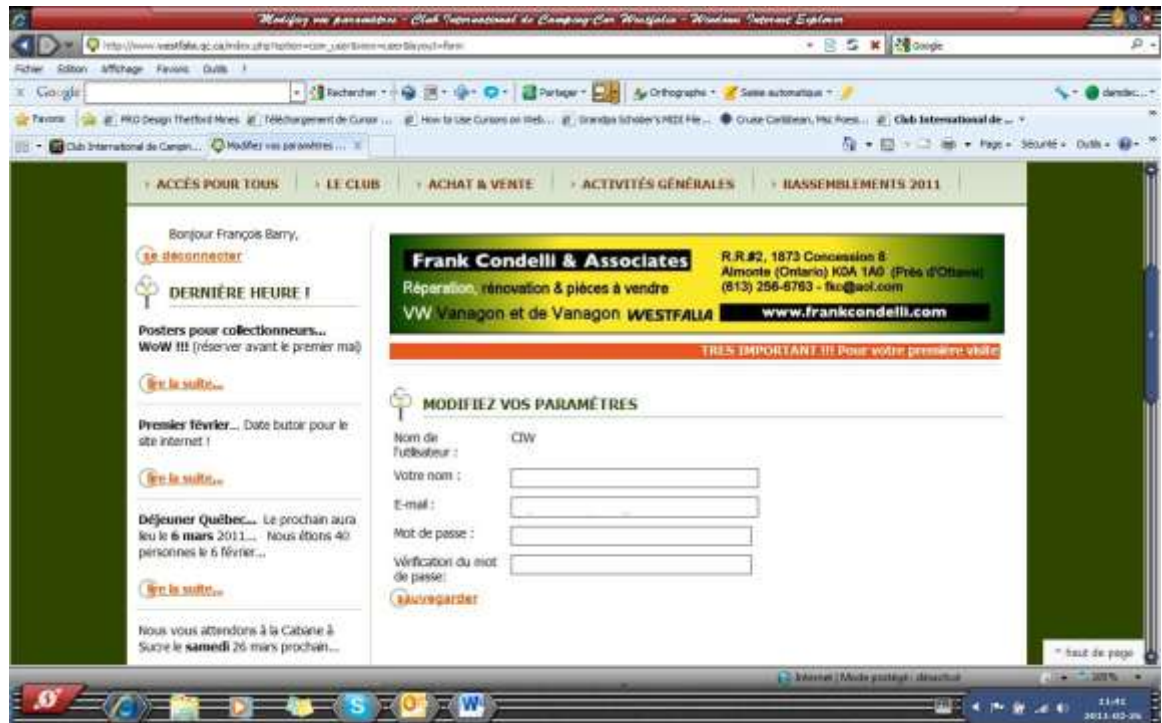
Modifiez vos paramètres - Club International de Camping-Car Westfalia - Windows Internet Explorer

http://www.westfalia.qc.ca/index.php?option=com_user&view=user&layout=form

Google

Fichier Edition Affichage Favoris Outils ?

Google

Rechercher · Partager · Orthographe · Saisie automatique ·

Favoris | PRO Design Thetford Mines | Téléchargement de Curseur... | How to Use Cursors on Web... | Grandpa Scholer's MIDI File... | Cruise Caribbean, Mac Roes... | Club International de ...

Club International de Campin... | Modifiez vos paramètres ... ×

Page · Sécurité · Outils ·

› ACCÈS POUR TOUS | › LE CLUB | › ACHAT & VENTE | › ACTIVITÉS GÉNÉRALES | › RASSEMBLEMENTS 2011

Bonjour François Barry,

se déconnecter

DERNIÈRE HEURE !

Posters pour collectionneurs... WoW !!! (réserver avant le premier mai)

lire la suite...

Premier février... Date butoir pour le site internet !

lire la suite...

Déjeuner Québec... Le prochain aura lieu le 6 mars 2011... Nous étions 40 personnes le 6 février...

lire la suite...

Nous vous attendons à la Cabane à Sucre le samedi 26 mars prochain...

Frank Condelli & Associates

Réparation, rénovation & pièces à vendre

VW Vanagon et de Vanagon WESTFALIA

R.R.#2, 1873 Concession 8
Almonte (Ontario) K0A 1A0 (Près d'Ottawa)
(613) 256-6763 - fkc@aol.com

www.frankcondelli.com

TRES IMPORTANT !!! Pour votre première visite

MODIFIEZ VOS PARAMÈTRES

Nom de l'utilisateur : CIW

Votre nom :

E-mail :

Mot de passe :

Vérification du mot de passe:

sauvegarder

haut de page

Internet | Mode protégé : désactivé

100%

11:41
2011-02-26